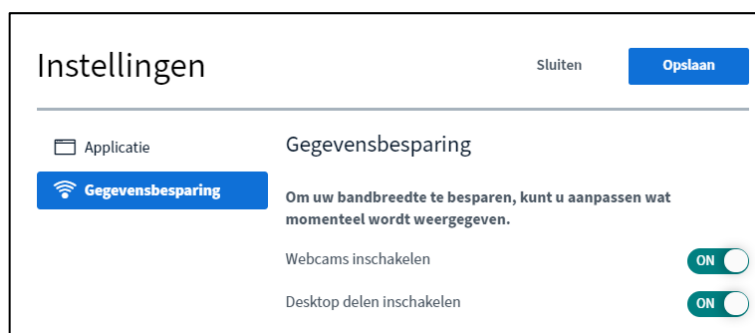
Instellingen

Sluiten

Opslaan

Applicatie

Gegevensbesparing

Gegevensbesparing

Om uw bandbreedte te besparen, kunt u aanpassen wat momenteel wordt weergegeven.

Webcams inschakelen

ON

Desktop delen inschakelen

ON